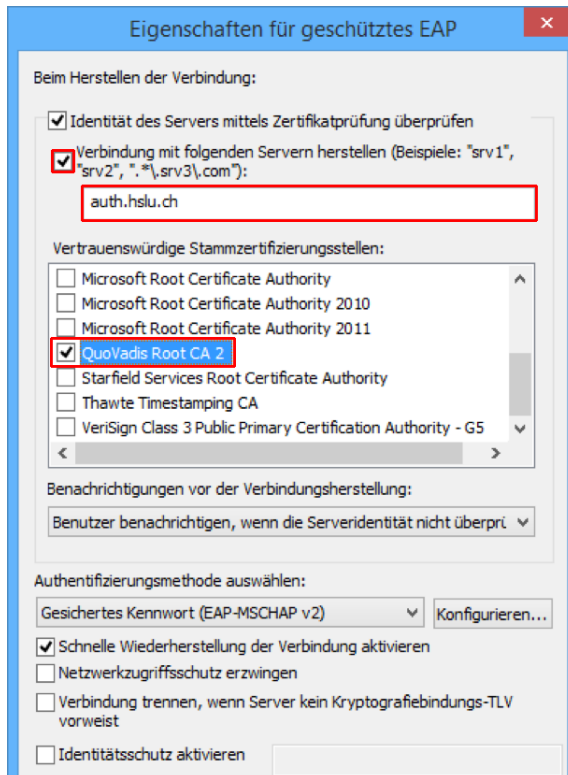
Eigenschaften für geschütztes EAP

Beim Herstellen der Verbindung:

Identität des Servers mittels Zertifikatprüfung überprüfen

Verbindung mit folgenden Servern herstellen (Beispiele: "srv1", "srv2", ".*\.srv3\.com"):

auth.hslu.ch

Vertrauenswürdige Stammzertifizierungsstellen:

Microsoft Root Certificate Authority
Microsoft Root Certificate Authority 2010
Microsoft Root Certificate Authority 2011
QuoVadis Root CA 2
Starfield Services Root Certificate Authority
Thawte Timestamping CA
VeriSign Class 3 Public Primary Certification Authority - G5

Benachrichtigungen vor der Verbindungsherstellung:

Benutzer benachrichtigen, wenn die Serveridentität nicht überprü

Authentifizierungsmethode auswählen:

Gesichertes Kennwort (EAP-MSCHAP v2)

Konfigurieren...

Schnelle Wiederherstellung der Verbindung aktivieren

Netzwerkzugriffsschutz erzwingen

Verbindung trennen, wenn Server kein Kryptografiebindungs-TLV vorweist

Identitätsschutz aktivieren